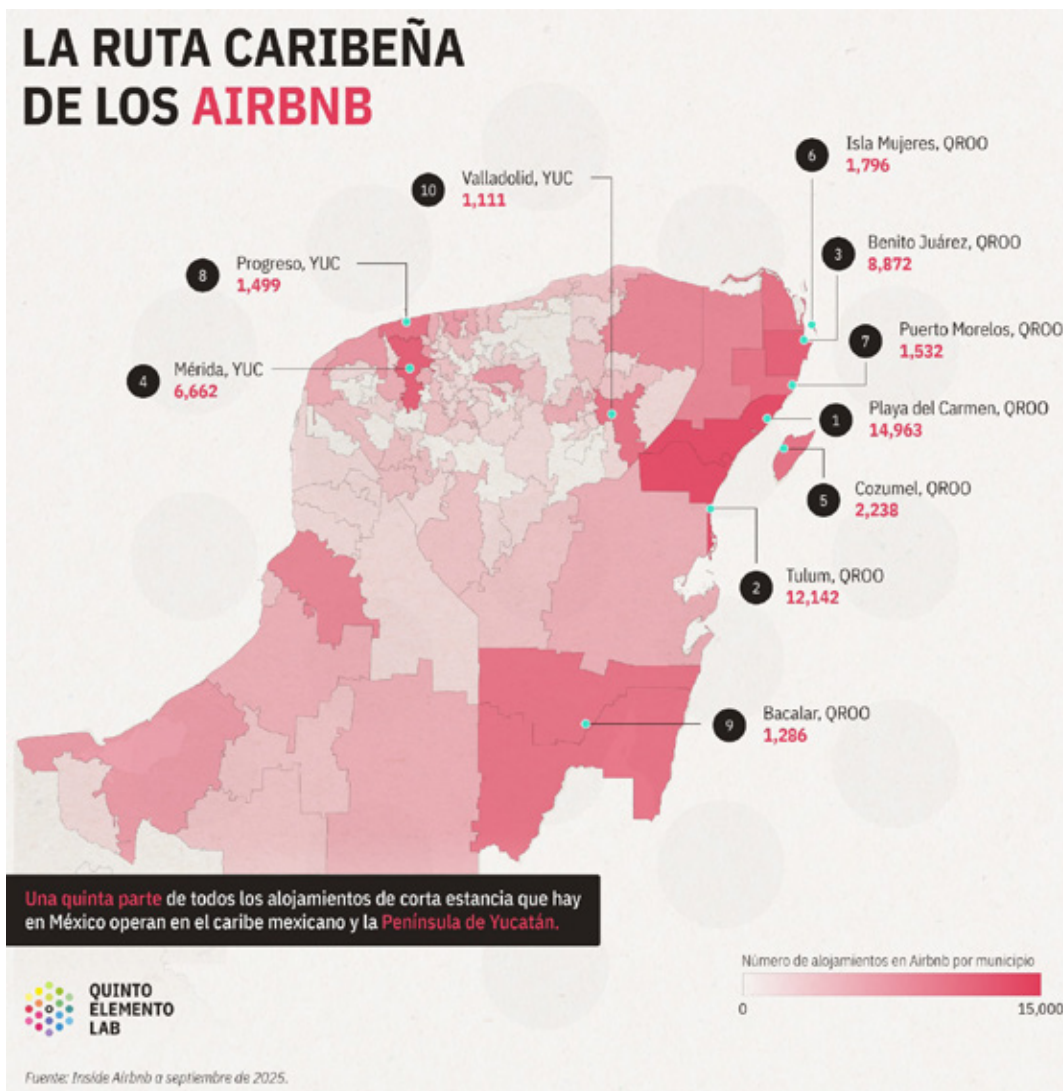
LA RUTA CARIBEÑA DE LOS AIRBNB

10 Valladolid, YUC 1,111

6 Isla Mujeres, QROO 1,796

3 Benito Juárez, QROO 8,872

8 Progreso, YUC 1,499

7 Puerto Morelos, QROO 1,532

4 Mérida, YUC 6,662

1 Playa del Carmen, QROO 14,963

5 Cozumel, QROO 2,238

2 Tulum, QROO 12,142

9 Bacalar, QROO 1,286

Una quinta parte de todos los alojamientos de corta estancia que hay en México operan en el caribe mexicano y la Península de Yucatán.

Número de alojamientos en Airbnb por municipio

0

15,000

QUINTO ELEMENTO LAB

Fuente: Inside Airbnb a septiembre de 2025.